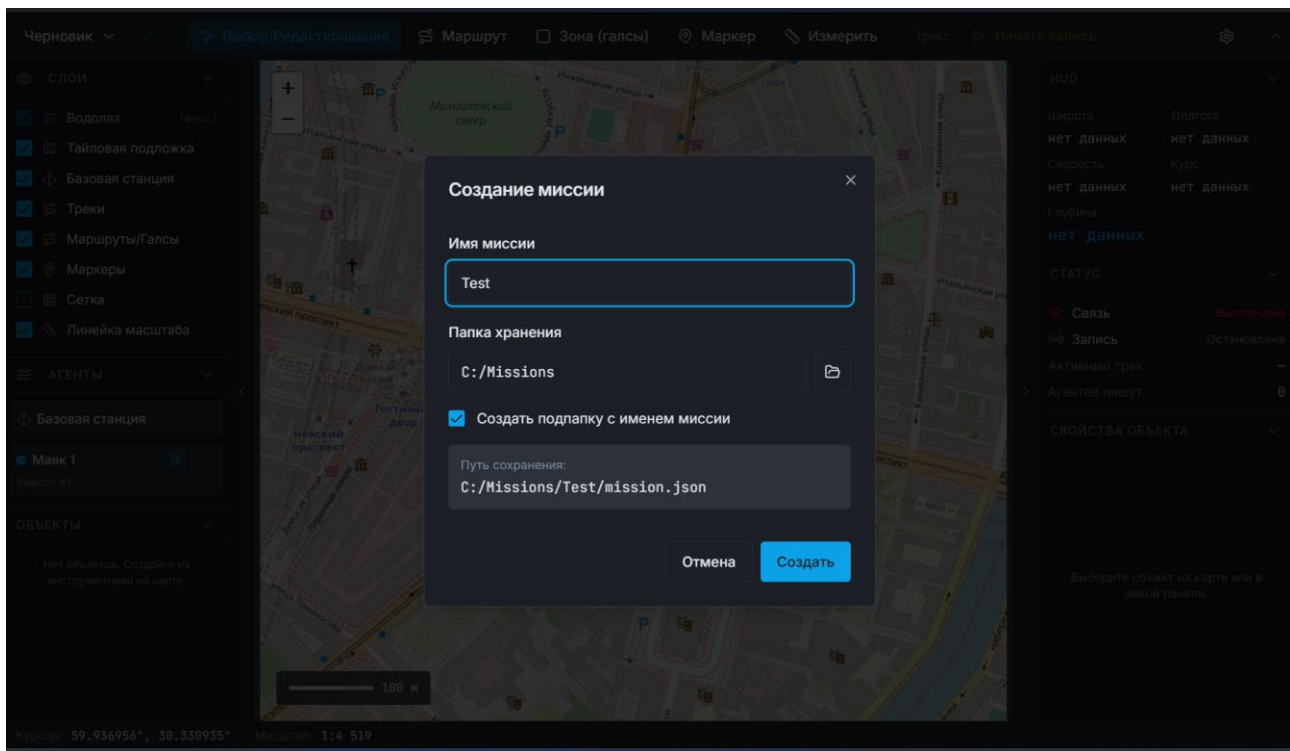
Черновик Выбор/Редактирование Маршрут Зона (галсы) Маркер Измерить Трек: Начать запись

СЛОИ
Водолаз (викс)
Тайловая подложка
Базовая станция
Треки
Маршруты/Галсы
Маркеры
Сетка
Линейка масштаба

АГЕНТЫ
Базовая станция
Маяк 1
Beacon #1

ОБЪЕКТЫ
Нет объектов. Создайте их инструментами на карте.

+
−
Михайловский сквер
Итальянская улица
Невский проспект
Гостиный двор
Невский проспект
100 м

Создание миссии
×
Имя миссии
Test
Папка хранения
C:/Missions
Создать подпапку с именем миссии
Путь сохранения:
C:/Missions/Test/mission.json
Отмена
Создать

HUD
Широта
нет данных
Долгота
нет данных
Скорость
нет данных
Курс
нет данных
Глубина
нет данных

СТАТУС
Связь Выключено
Запись Остановлена
Активный трек —
Агентов пишут 0

СВОЙСТВА ОБЪЕКТА
Выберите объект на карте или в левой панели.

Курсор: 59.936956°, 30.330935° Масштаб: 1:4 519